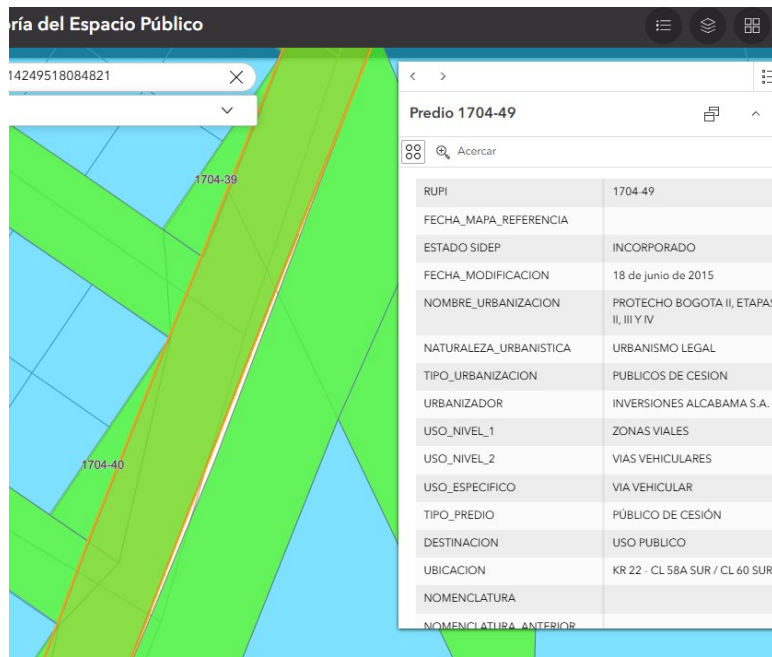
ría del Espacio Público

14249518084821

1704-39

1704-40

Predio 1704-49

Acercar

| RUPI | 1704-49 |
|---|---|
| FECHA_MAPA_REFERENCIA | |
| ESTADO SIDEP | INCORPORADO |
| FECHA_MODIFICACION | 18 de junio de 2015 |
| NOMBRE_URBANIZACION | PROTECHO BOGOTA II, ETAPAS II, III Y IV |
| NATURALEZA_URBANISTICA | URBANISMO LEGAL |
| TIPO_URBANIZACION | PUBLICOS DE CESION |
| URBANIZADOR | INVERSIONES ALCABAMA S.A. |
| USO_NIVEL_1 | ZONAS VIALES |
| USO_NIVEL_2 | VIAS VEHICULARES |
| USO_ESPECIFICO | VIA VEHICULAR |
| TIPO_PREDIO | PÚBLICO DE CESIÓN |
| DESTINACION | USO PUBLICO |
| UBICACION | KR 22 - CL 58A SUR / CL 60 SUR |
| NOMENCLATURA | |
| NOMENCLATURA_ANTERIOR | |